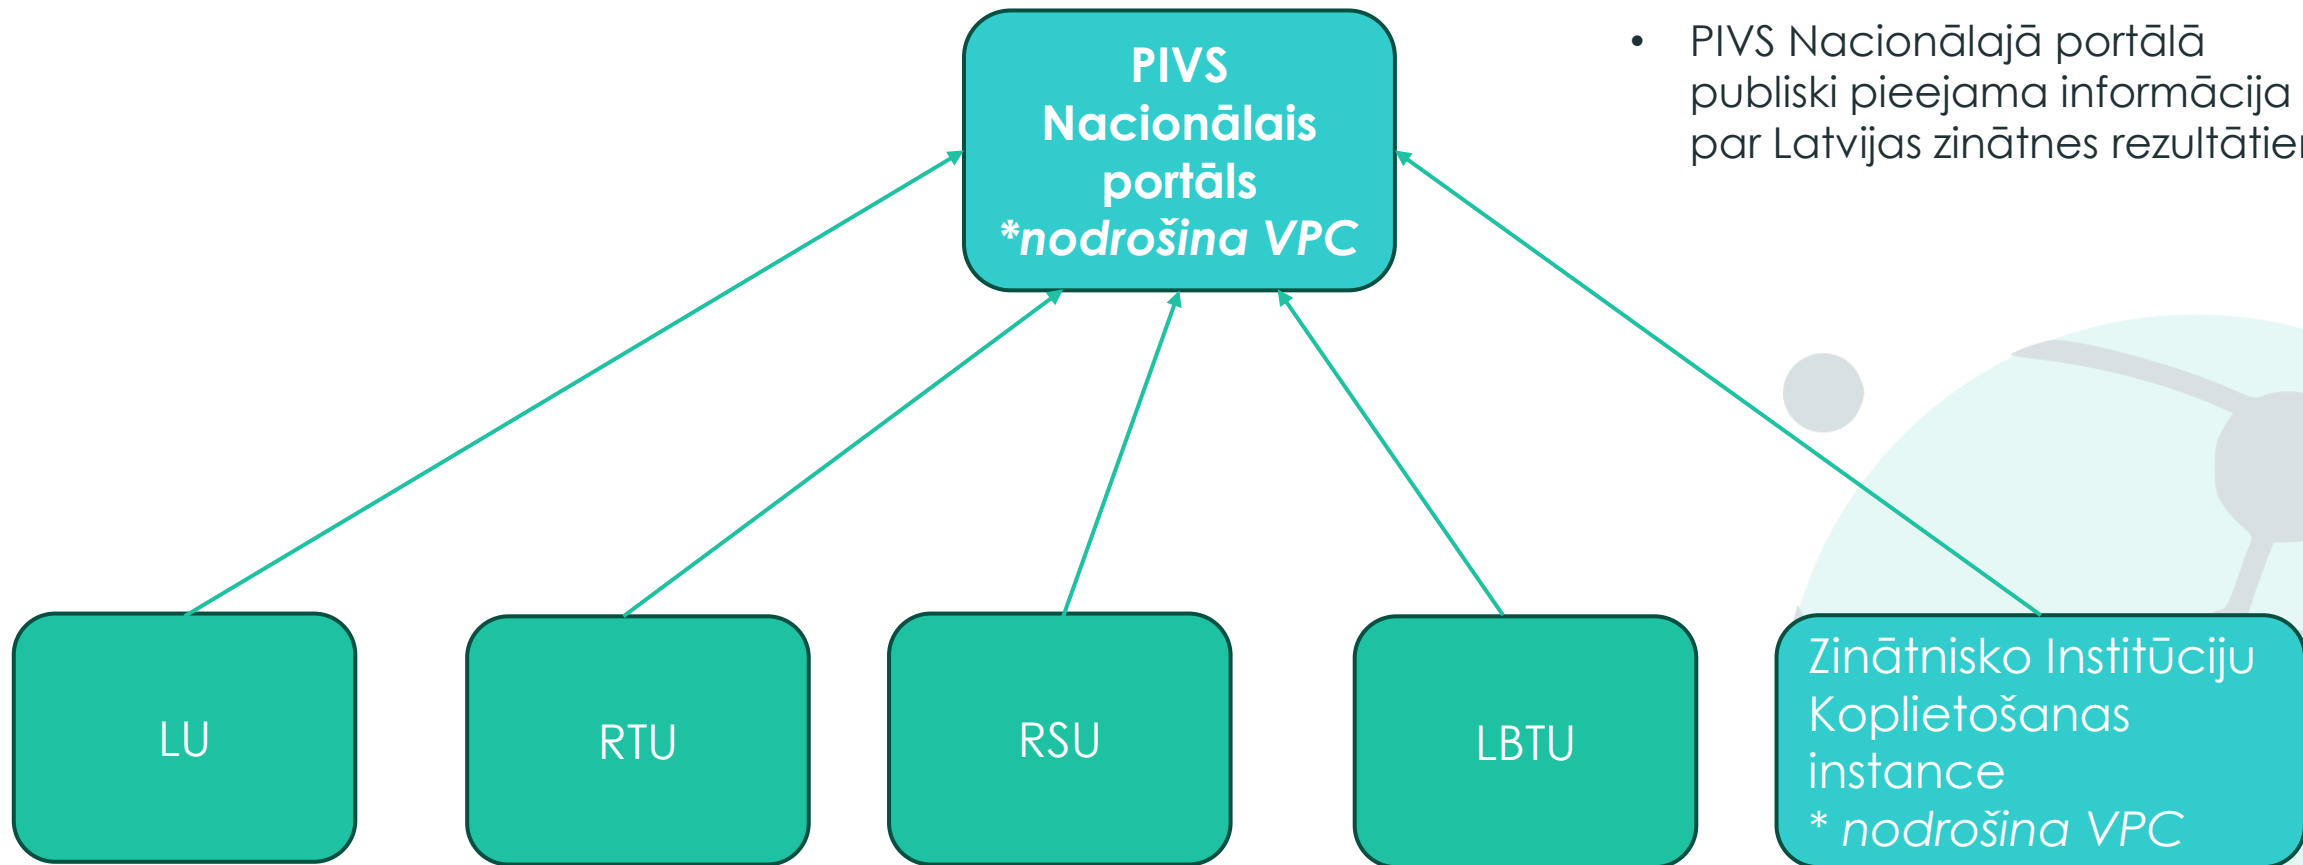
PIVS Nacionālais portāls
*nodrošina VPC

• PIVS Nacionālajā portālā publiski pieejama informācija par Latvijas zinātnes rezultātie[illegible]

LU

RTU

RSU

LBTU

Zinātnisko Institūciju Koplietošanas instance
* nodrošina VPC